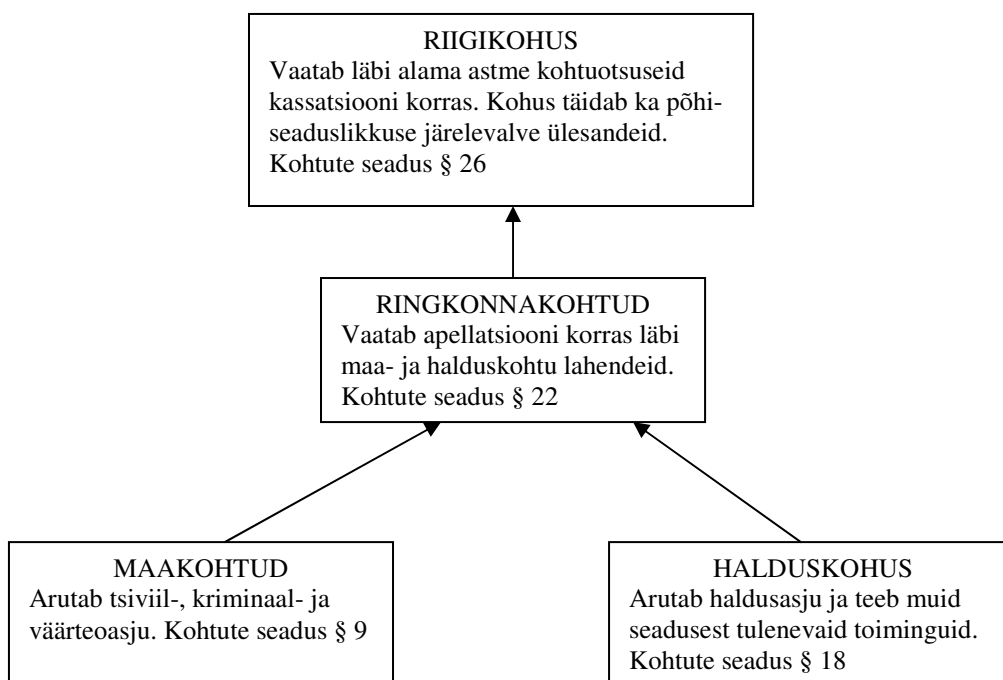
RIIGIKOHUS
Vaatab läbi alama astme kohtuotsuseid kassatsiooni korras. Kohus täidab ka põhiseaduslikkuse järelevalve ülesandeid. Kohtute seadus § 26

RINGKONNAKOHTUD
Vaatab apellatsiooni korras läbi maa- ja halduskohtu lahendeid. Kohtute seadus § 22

MAAKOHTUD
Arutab tsiviil-, kriminaal- ja väärteoasju. Kohtute seadus § 9

HALDUSKOHUS
Arutab haldusasju ja teeb muid seadusest tulenevaid toiminguid. Kohtute seadus § 18